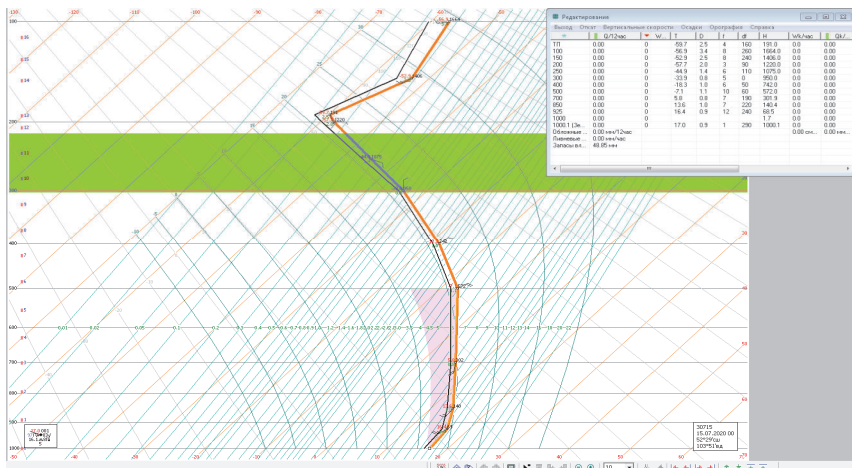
Редактирование

Выход Отчет Вертикальные скорости Осадки Орография Справка

| | Q/12час | W | T | D | f | dd | H | Wk/час | Qk/ |
|---|---|---|---|---|---|---|---|---|---|
| ТП | 0.00 | 0 | -59.7 | 2.5 | 4 | 160 | 191.0 | 0.00 | 0.00 |
| 100 | 0.00 | 0 | -56.9 | 3.4 | 8 | 260 | 1664.0 | 0.00 | 0.00 |
| 150 | 0.00 | 0 | -52.9 | 2.5 | 8 | 240 | 1406.0 | 0.00 | 0.00 |
| 200 | 0.00 | 0 | -57.7 | 2.0 | 3 | 90 | 1220.0 | 0.00 | 0.00 |
| 250 | 0.00 | 0 | -44.9 | 1.4 | 6 | 110 | 1075.0 | 0.00 | 0.00 |
| 300 | 0.00 | 0 | -33.9 | 0.8 | 5 | 0 | 950.0 | 0.00 | 0.00 |
| 400 | 0.00 | 0 | -16.3 | 1.0 | 6 | 50 | 742.0 | 0.00 | 0.00 |
| 500 | 0.00 | 0 | -7.1 | 1.1 | 10 | 60 | 572.0 | 0.00 | 0.00 |
| 700 | 0.00 | 0 | 5.6 | 0.8 | 7 | 190 | 301.9 | 0.00 | 0.00 |
| 850 | 0.00 | 0 | 13.6 | 1.0 | 7 | 220 | 140.4 | 0.00 | 0.00 |
| 925 | 0.00 | 0 | 16.4 | 0.9 | 12 | 240 | 68.5 | 0.00 | 0.00 |
| 1000 | 0.00 | 0 | | | | | 1.7 | 0.00 | 0.00 |
| 1000.1 Зе... | 0.00 | 0 | 17.0 | 0.9 | 1 | 290 | 1000.1 | 0.00 сн... | 0.00 |

Обложные ... 0.00 мм/12час
Ливневые ... 0.00 мм/час
Запасы вл... 49.85 мм

-120 -110 -100 -90 -80 -70 -60

0.01 0.02 0.05 0.1 0.2 0.3 0.4 0.5 0.6 0.7 0.8 0.9 1.0 1.2 1.4 1.6 1.8 2.0 2.2 2.5 3 3.5 4 4.5 5 6 7 8 9 10 11 12 13 14 16 18 20 22

100 200 300 400 500 600 700 800 900 1000

-50 -40 -30 -20 -10 0 10 20 30 40

30715
15.07.2020 00
52°29'сш
103°51'вд

10